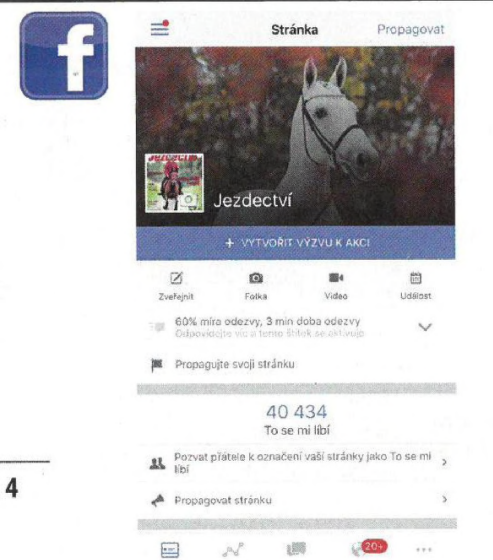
f

Stránka Propagovat

JEZDECTVÍ

Jezdectví

+ VYTVOŘIT VÝZVU K AKCI

Zveřejnit Fotka Video Událost

60% míra odezvy, 3 min doba odezvy
Odpovídejte víc a tento štítek se zlepší

Propagujte svoji stránku

40 434
To se mi líbí

Pozvat přátele k označení vaší stránky jako To se mi líbí

Propagovat stránku

4

20+